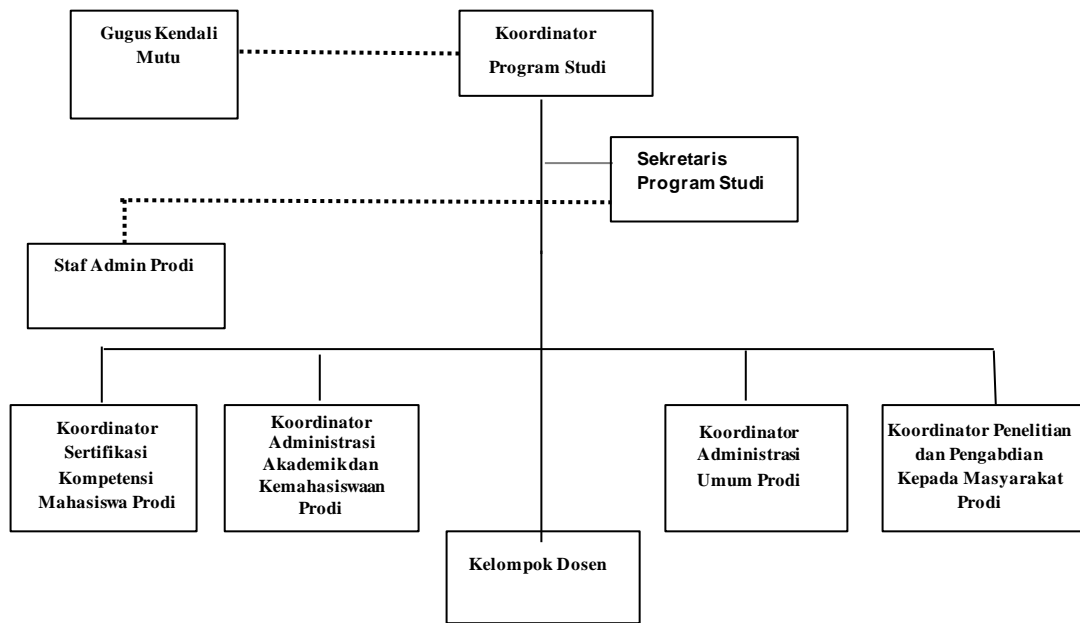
Gugus Kendali Mutu

Koordinator Program Studi

Sekretaris Program Studi

Staf Admin Prodi

Koordinator Sertifikasi Kompetensi Mahasiswa Prodi

Koordinator Administrasi Akademikdan Kemahasiswaan Prodi

Kelompok Dosen

Koordinator Administrasi Umum Prodi

Koordinator Penelitian dan Pengabdian Kepada Masyarakat Prodi